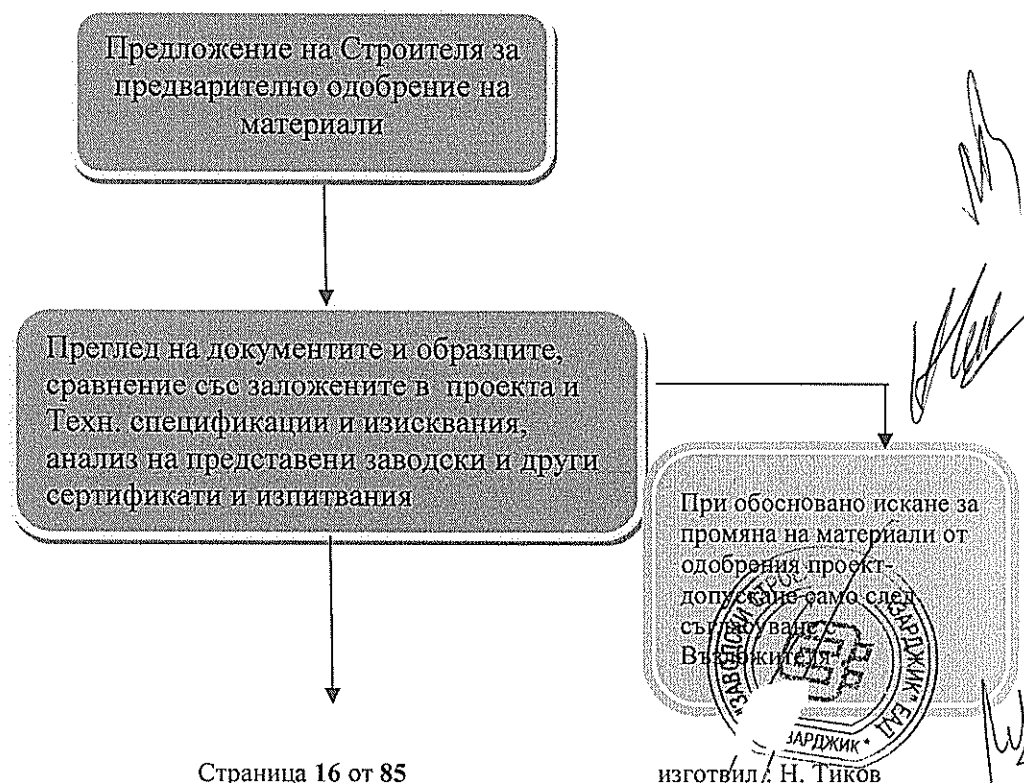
Предложение на Строителя за предварително одобрение на материали

Преглед на документите и образците, сравнение със заложените в проекта и Техн. спецификации и изисквания, анализ на представени заводски и други сертификати и изпитвания

При обосновано искане за промяна на материали от одобрения проект-допускане само след съгласуване с Възложителя

ЗАВОДСКИ СТРОЕЖИ ПАЗАРДЖИК ЕАД

ПАЗАРДЖИК

Страница 16 от 85

изготвил: Н. Тиков